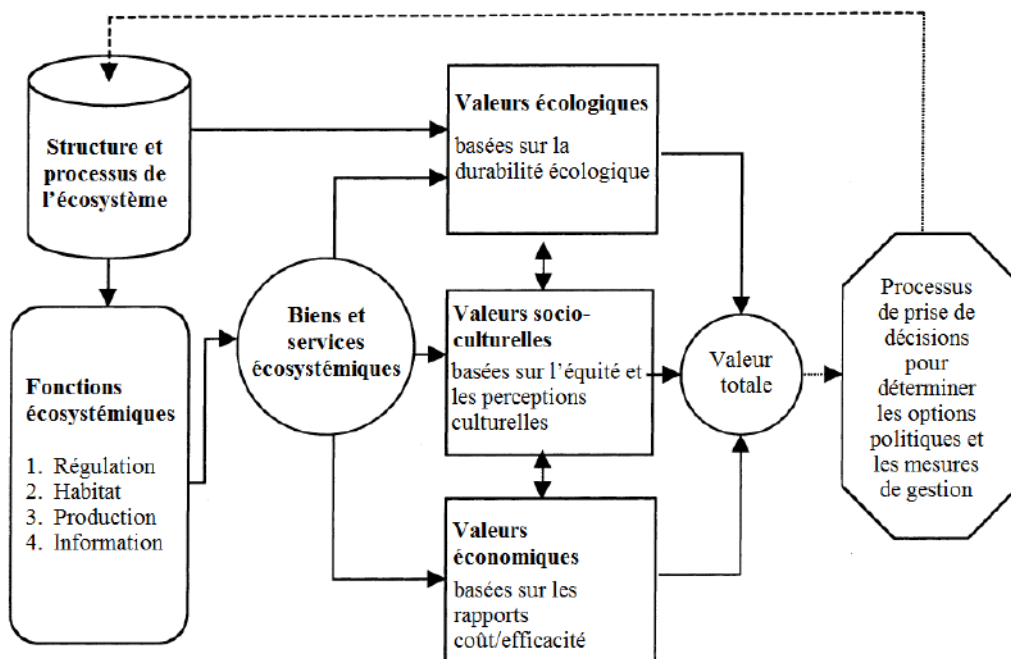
Structure et processus de l'écosystème

Fonctions écosystémiques

1. Régulation
2. Habitat
3. Production
4. Information

Biens et services écosystémiques

Valeurs écologiques

basées sur la durabilité écologique

Valeurs socio-culturelles

basées sur l'équité et les perceptions culturelles

Valeurs économiques

basées sur les rapports coût/efficacité

Valeur totale

Processus de prise de décisions pour déterminer les options politiques et les mesures de gestion